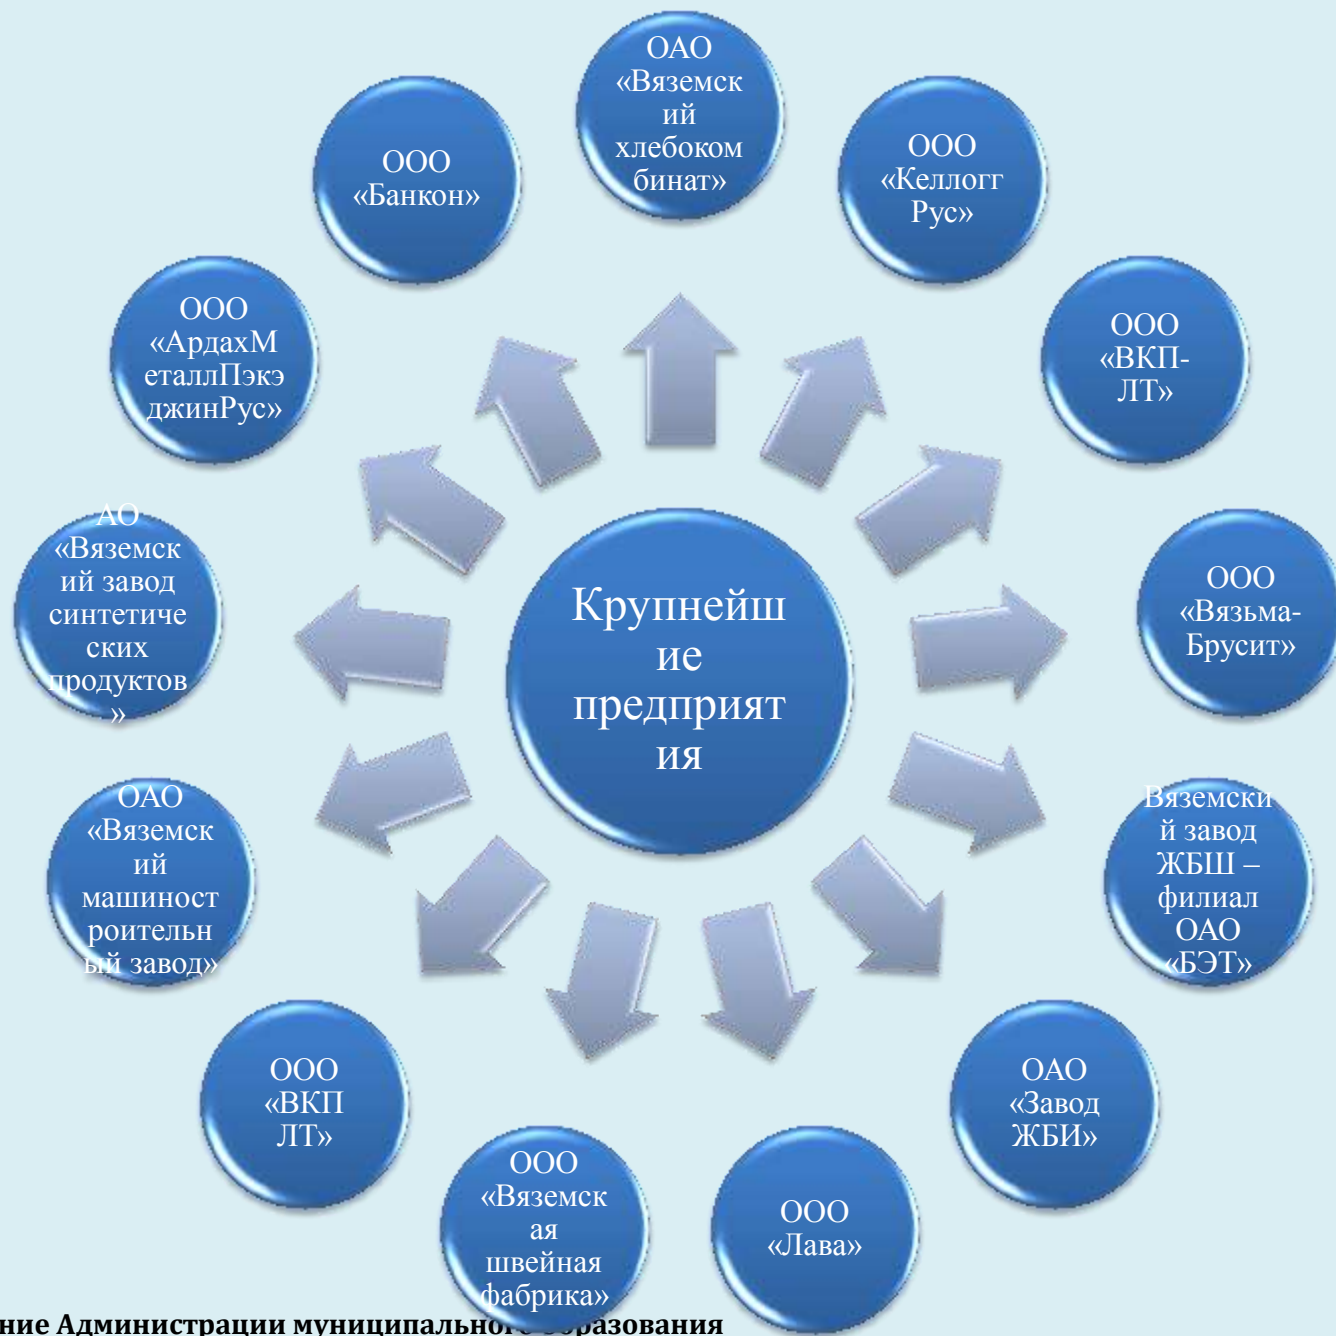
Крупнейшие предприятия

ОАО «Вяземский хлебокомбинат»

ООО «Келлогг Рус»

ООО «ВКП-ЛТ»

ООО «Вязьма-Брусит»

Вяземский завод ЖБШ – филиал ОАО «БЭТ»

ОАО «Завод ЖБИ»

ООО «Лава»

ООО «Вяземская швейная фабрика»

ООО «ВКП ЛТ»

ОАО «Вяземский машиностроительный завод»

АО «Вяземский завод синтетических продуктов»

ООО «АрдахМеталлПэкэджинРус»

ООО «Банкон»

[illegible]ние Администрации муниципальн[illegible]разования